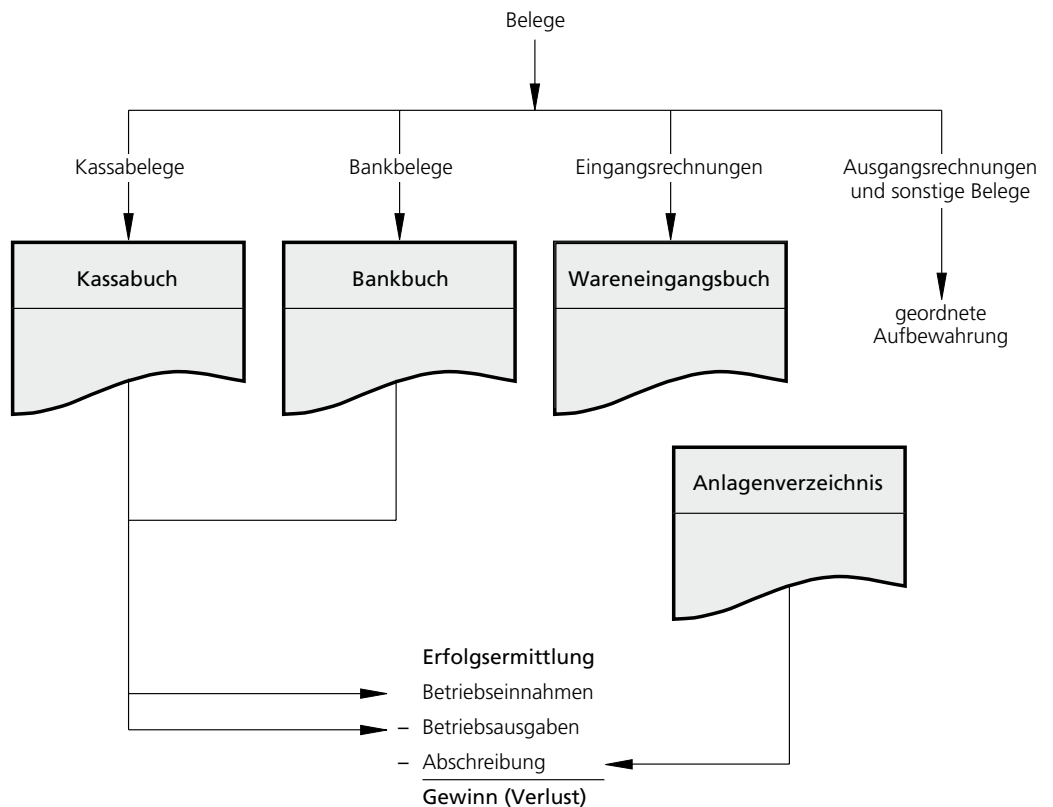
Belege

Kassabelege

Bankbelege

Eingangsrechnungen

Ausgangsrechnungen und sonstige Belege

Kassabuch

Bankbuch

Wareneingangsbuch

geordnete Aufbewahrung

Anlagenverzeichnis

Erfolgsermittlung

Betriebseinnahmen

– Betriebsausgaben

– Abschreibung

Gewinn (Verlust)